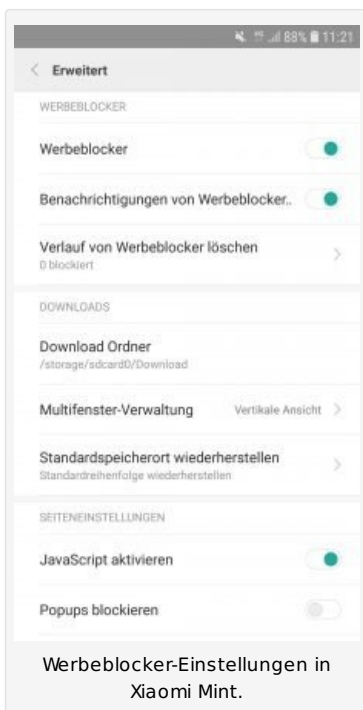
88% 11:21

Erweitert

WERBEBLOCKER

Werbeblocker

Benachrichtigungen von Werbeblocker..

Verlauf von Werbeblocker löschen
0 blockiert

DOWNLOADS

Download Ordner
/storage/sdcard0/Download

Multifenster-Verwaltung Vertikale Ansicht

Standardspeicherort wiederherstellen
Standardreihenfolge wiederherstellen

SEITENEINSTELLUNGEN

JavaScript aktivieren

Popups blockieren

Werbeblocker-Einstellungen in Xiaomi Mint.